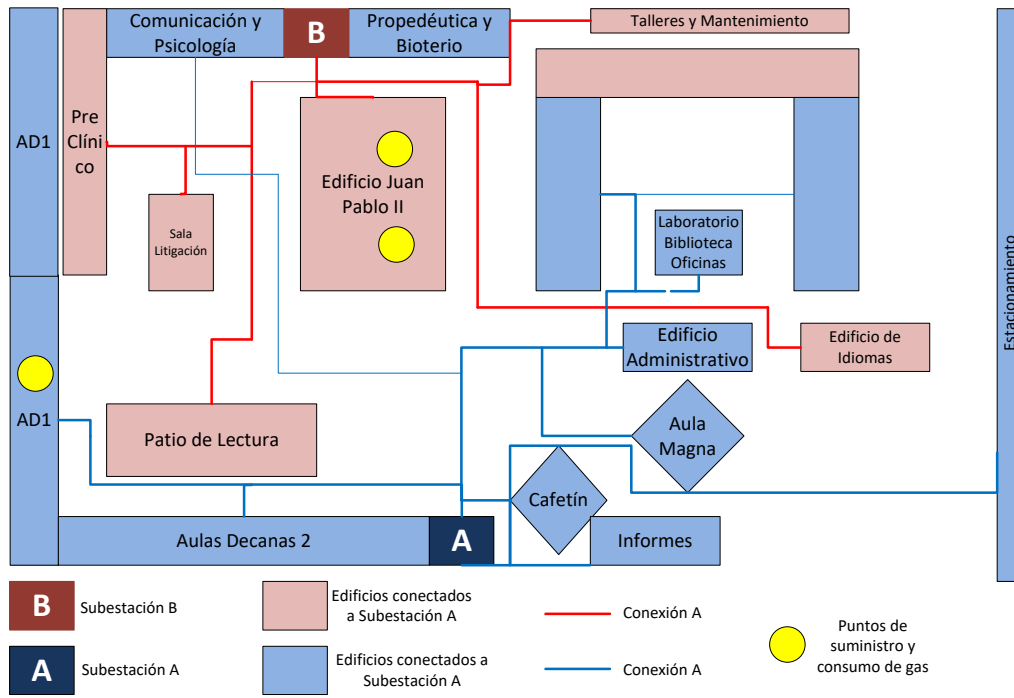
Comunicación y Psicología

B

Propedéutica y Bioterio

Talleres y Mantenimiento

AD1

Pre Clíni co

Sala Litigación

Edificio Juan Pablo II

Laboratorio Biblioteca Oficinas

Estacionamiento

AD1

Edificio Administrativo

Edificio de Idiomas

Patio de Lectura

Aula Magna

Cafetín

Aulas Decanas 2

A

Informes

B Subestación B

A Subestación A

Edificios conectados a Subestación A

Edificios conectados a Subestación A

Conexión A

Conexión A

Puntos de suministro y consumo de gas